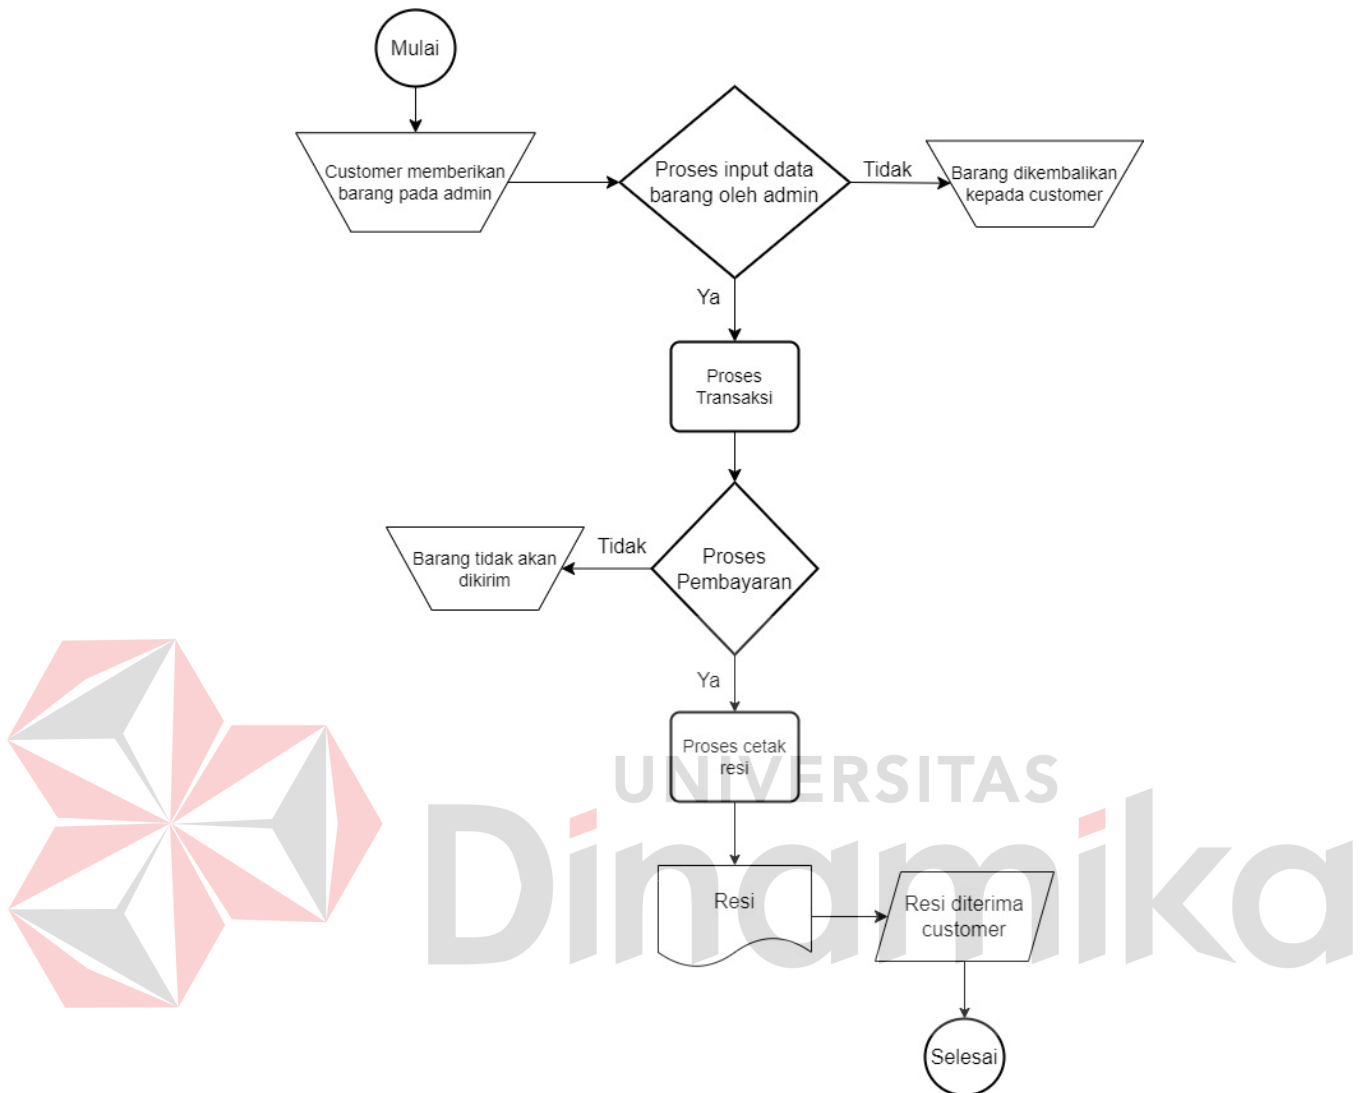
Mulai

Customer memberikan barang pada admin

Proses input data barang oleh admin

Tidak

Barang dikembalikan kepada customer

Ya

Proses Transaksi

Barang tidak akan dikirim

Tidak

Proses Pembayaran

Ya

Proses cetak resi

UNIVERSITAS

Dinamika

Resi

Resi diterima customer

Selesai